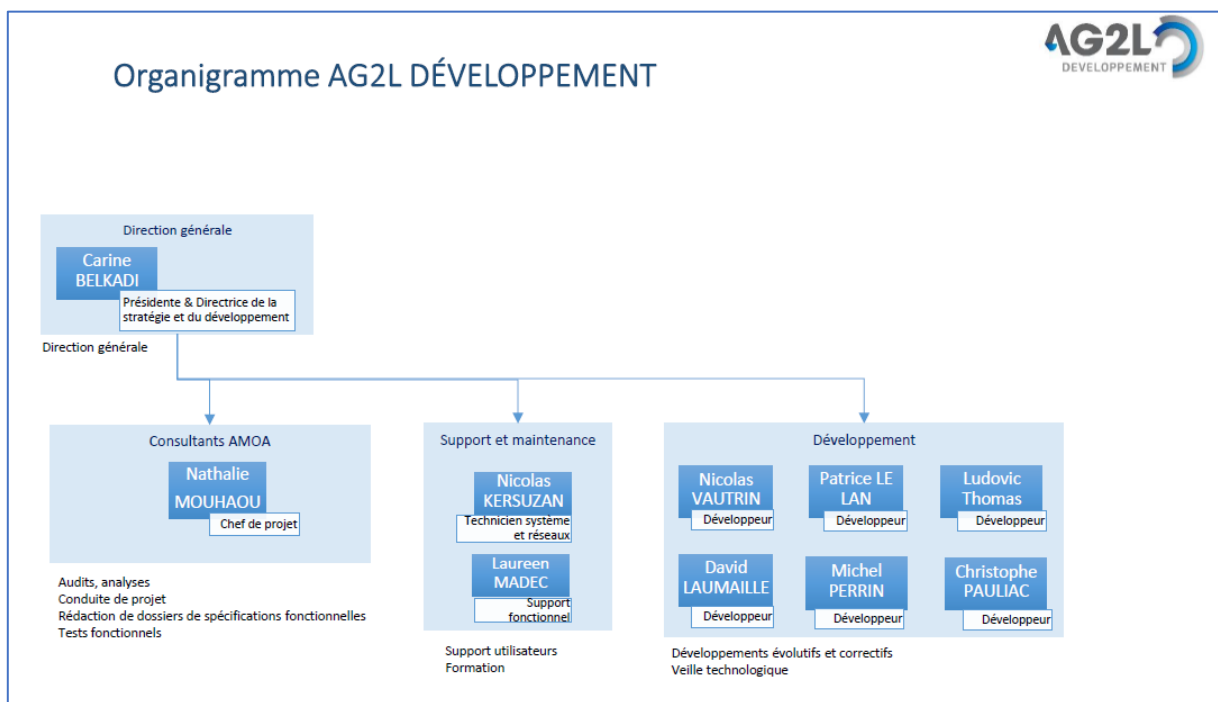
AG2L DEVELOPPEMENT

Organigramme AG2L DÉVELOPPEMENT

Direction générale

Carine BELKADI

Présidente & Directrice de la stratégie et du développement

Direction générale

Consultants AMOA

Nathalie MOUHAOU

Chef de projet

Audits, analyses
Conduite de projet
Rédaction de dossiers de spécifications fonctionnelles
Tests fonctionnels

Support et maintenance

Nicolas KERSUZAN

Technicien système et réseaux

Laureen MADEC

Support fonctionnel

Support utilisateurs
Formation

Développement

Nicolas VAUTRIN

Développeur

Patrice LE LAN

Développeur

Ludovic Thomas

Développeur

David LAUMAILLE

Développeur

Michel PERRIN

Développeur

Christophe PAULIAC

Développeur

Développements évolutifs et correctifs
Veille technologique